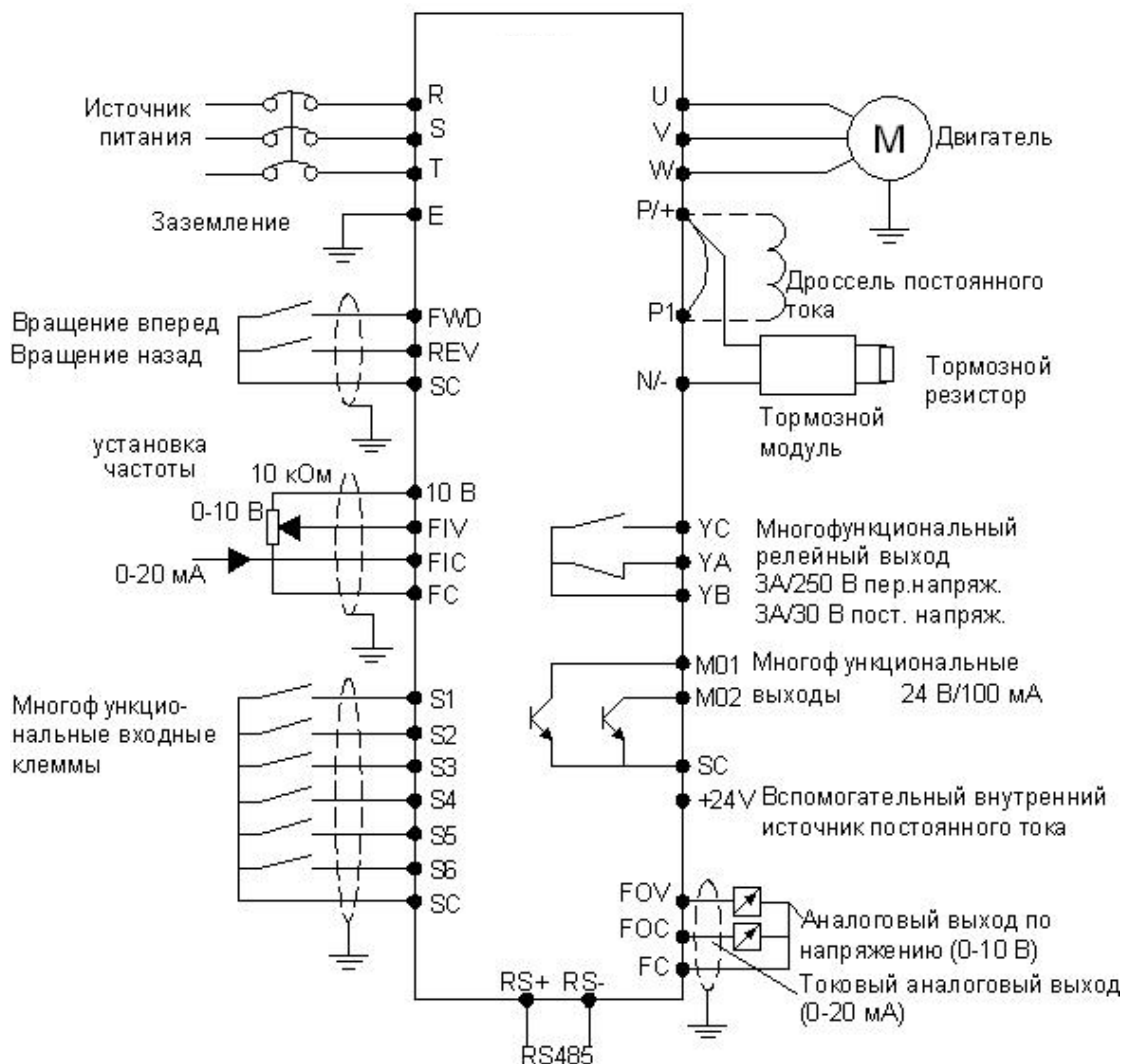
Источник питания

R
S
T

Заземление

E

Вращение вперед
Вращение назад

FWD
REV
SC

установка частоты

10 кОм
0-10 В
0-20 мА

10 В
FIV
FIC
FC

Многофункциональные входные клеммы

S1
S2
S3
S4
S5
S6
SC

RS+ RS-
RS485

U
V
W

M
Двигатель

P/+
P1
Дроссель постоянного тока

N/-
Тормозной модуль
Тормозной резистор

YC
YA
YB
Многофункциональный релейный выход
3А/250 В пер.напряж.
3А/30 В пост. напряж.

M01
M02
Многофункциональные выходы 24 В/100 мА

SC
+24V Вспомогательный внутренний источник постоянного тока

FOV
FOC
FC
Аналоговый выход по напряжению (0-10 В)
Токовый аналоговый выход (0-20 мА)